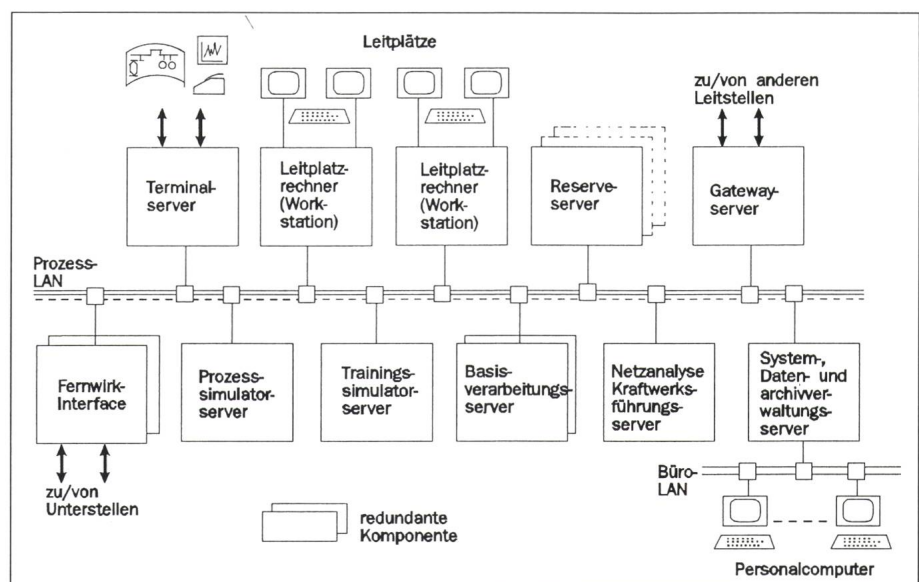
Leitplätze

zu/von anderen Leitstellen

Terminalserver

Leitplatzrechner (Workstation)

Leitplatzrechner (Workstation)

Reserveserver

Gatewayserver

Prozess-LAN

Fernwirk-Interface

Prozesssimulatorserver

Trainingssimulatorserver

Basisverarbeitungsserver

Netzanalyse Kraftwerksführungsserver

System-, Daten- und archivverwaltungsserver

Büro-LAN

zu/von Unterstellen

redundante Komponente

Personalcomputer